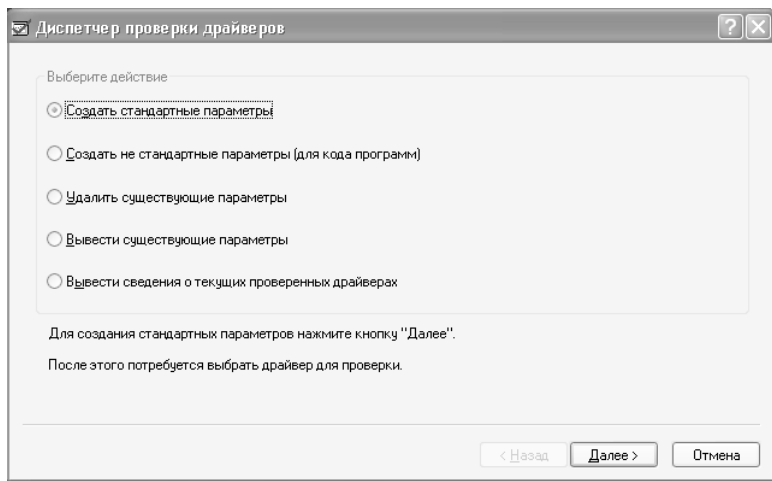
Диспетчер проверки драйверов

Выберите действие

Создать стандартные параметры

Создать не стандартные параметры (для кода программ)

Удалить существующие параметры

Вывести существующие параметры

Вывести сведения о текущих проверенных драйверах

Для создания стандартных параметров нажмите кнопку "Далее".

После этого потребуется выбрать драйвер для проверки.

< Назад | Далее > | Отмена